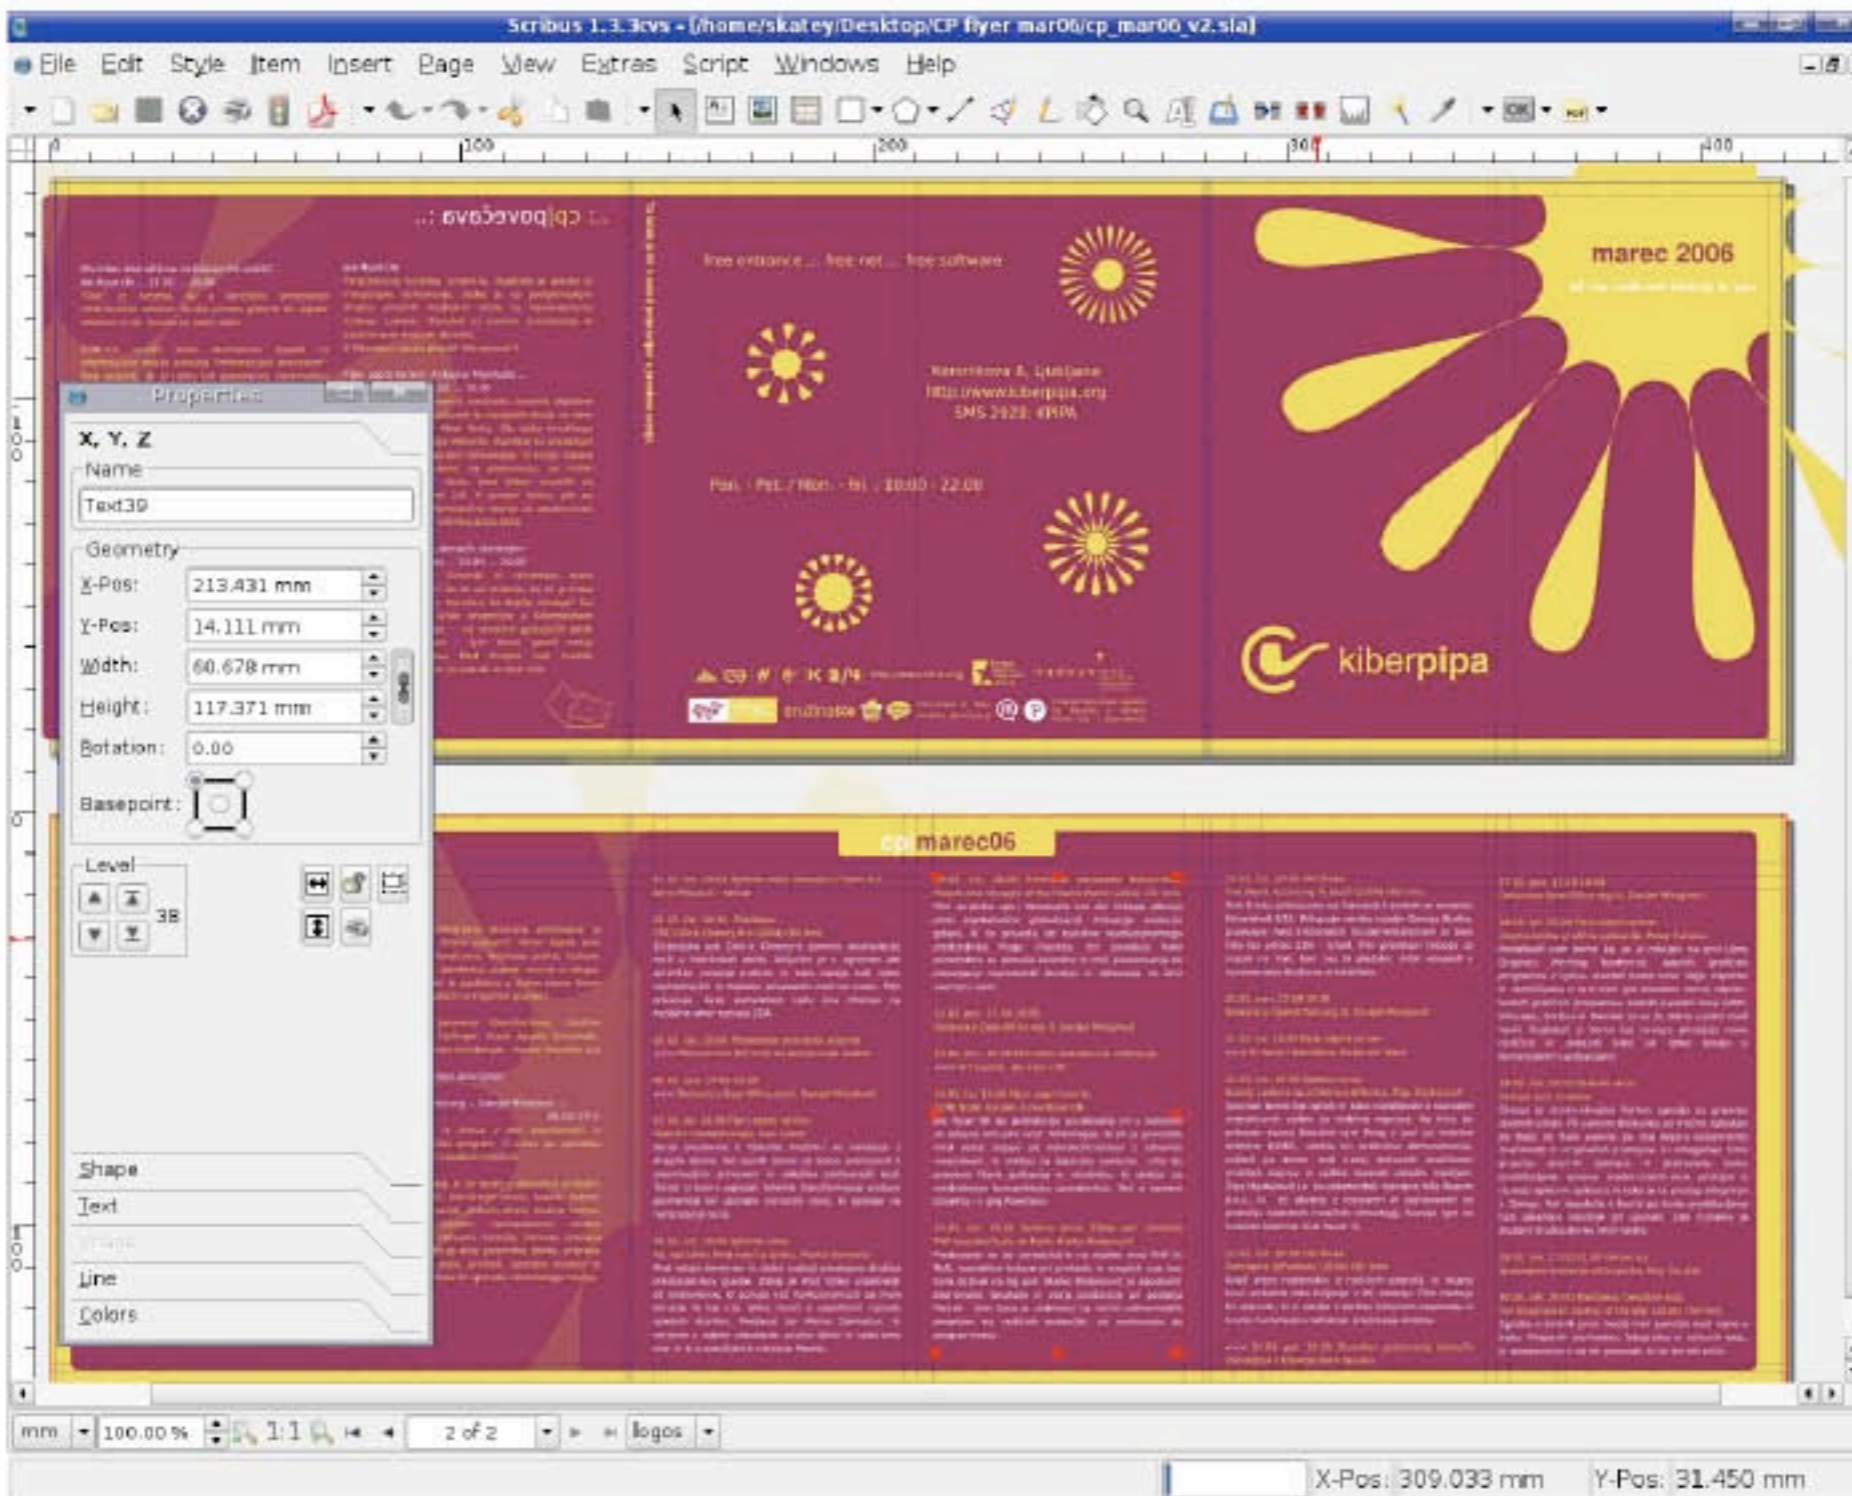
Scribus 1.3.3cvs - [/home/skatey/Desktop/CP flyer mar06/cp_mar06_v2.sla]

File Edit Style Item Insert Page View Extras Script Windows Help

100 200 300 400

..: cp|povečava :..

free entrance ... free net ... free software

Kersnikova 6, Ljubljana
http://www.kiberpipa.org
SMS 2020: KIBPA

Pon. - Pet. / Mon. - Fri. : 10:00 - 22:00

marec 2006

kiberpipa

cp marec06

Properties

X, Y, Z

Name

Text39

Geometry

X-Pos: 213.431 mm

Y-Pos: 14.111 mm

Width: 60.678 mm

Height: 117.371 mm

Rotation: 0.00

Basepoint:

Level

38

Shape

Text

Image

Line

Colors

mm 100.00 % 1:1 2 of 2 logos

X-Pos: 309.033 mm Y-Pos: 31.450 mm